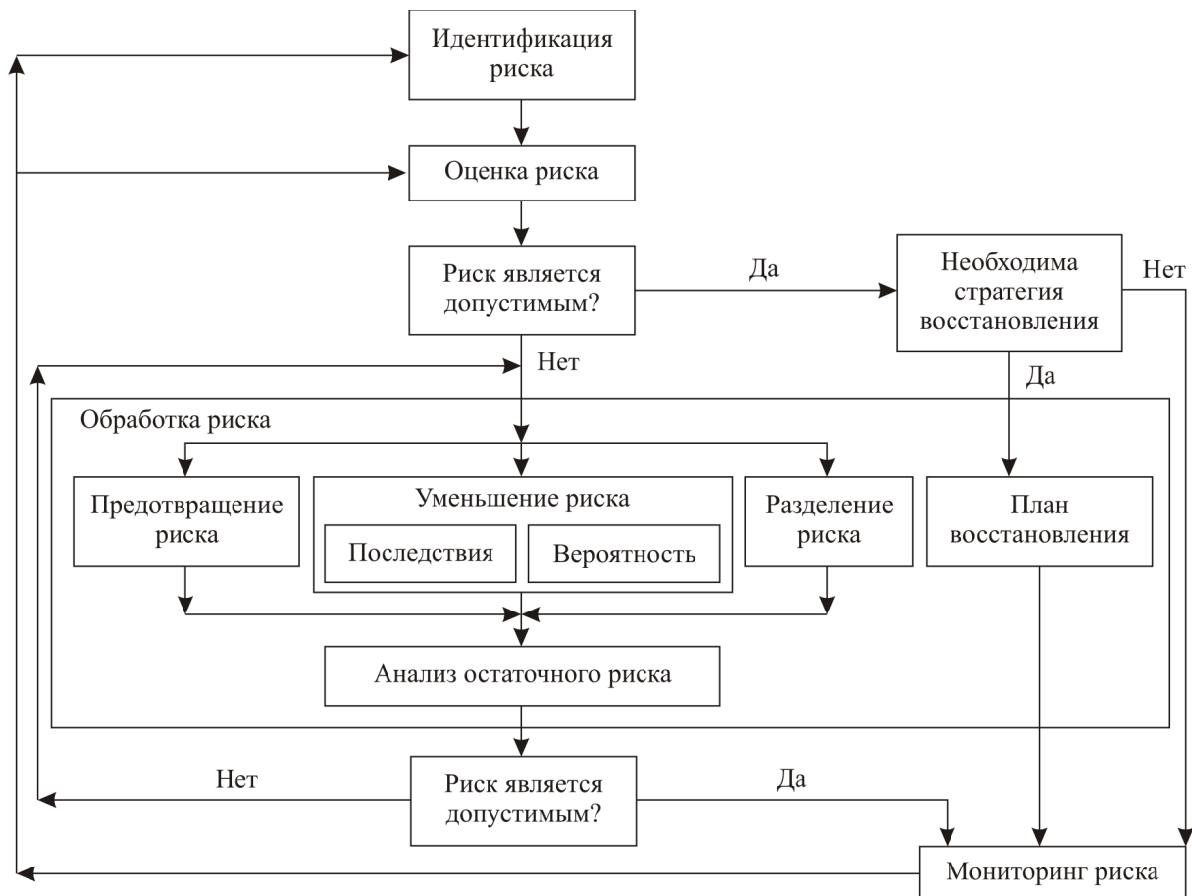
Идентификация риска

Оценка риска

Риск является допустимым?

Да

Необходима стратегия восстановления

Нет

Нет

Да

Обработка риска

Предотвращение риска

Уменьшение риска

Последствия

Вероятность

Разделение риска

План восстановления

Анализ остаточного риска

Нет

Риск является допустимым?

Да

Мониторинг риска